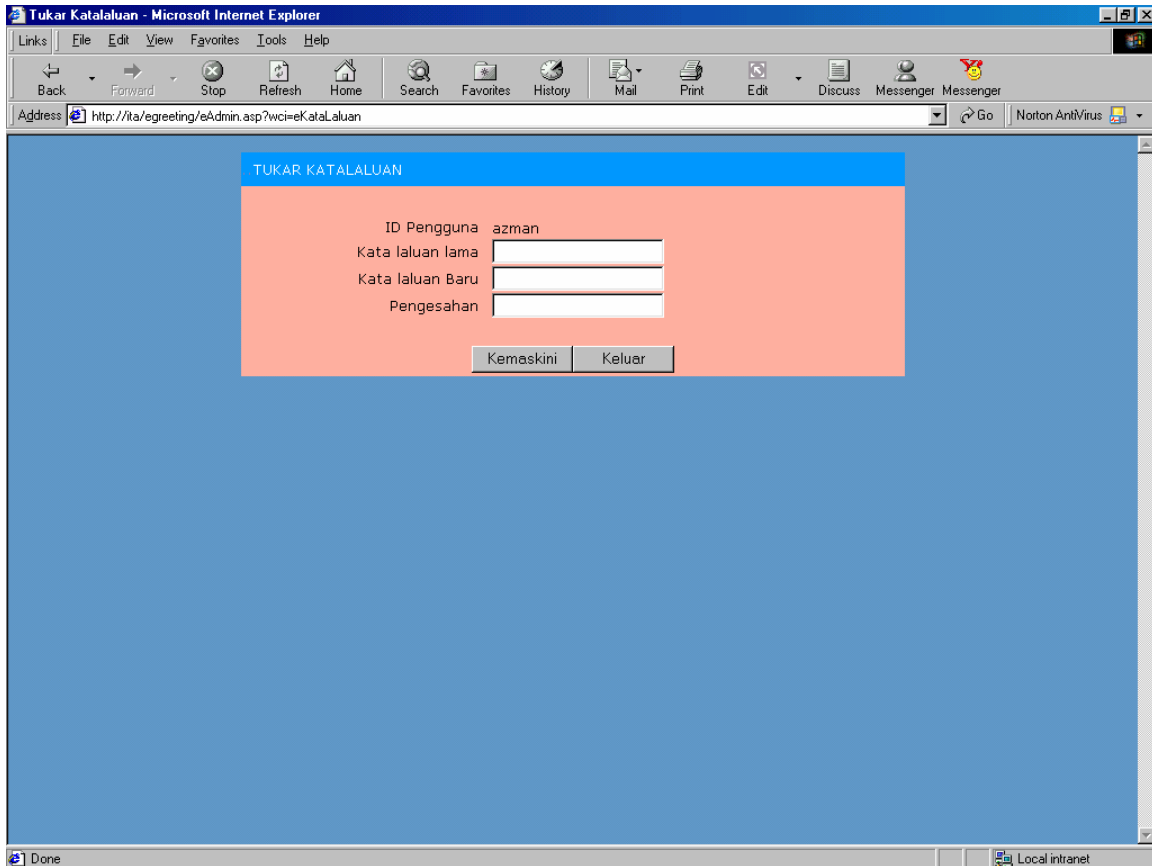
Tukar Katalaluan - Microsoft Internet Explorer

Links File Edit View Favorites Tools Help

Back Forward Stop Refresh Home Search Favorites History Mail Print Edit Discuss Messenger Messenger

Address http://ita/egreeting/eAdmin.asp?wci=eKataLaluan Go Norton AntiVirus

TUKAR KATALALUAN

ID Pengguna azman
Kata laluan lama
Kata laluan Baru
Pengesahan

Kemaskini Keluar

Done Local intranet